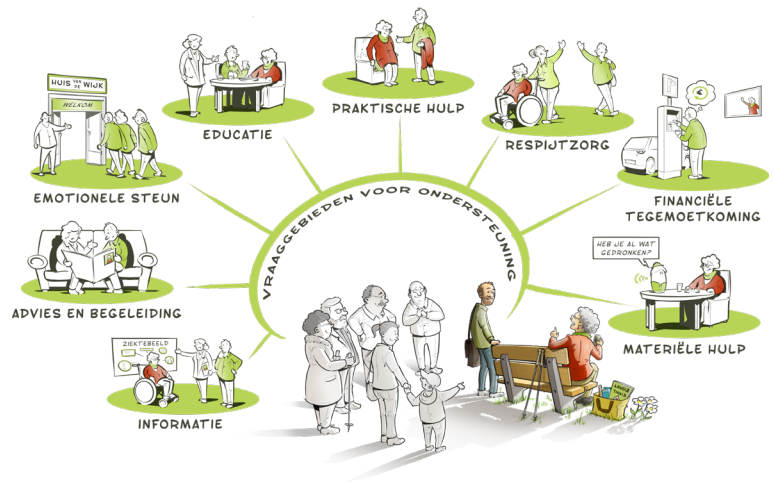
VRAAGGEBIEDEN VOOR ONDERSTEUNING

HUIS VAN DE WIJK
WELKOM

EMOTIONELE STEUN

EDUCATIE

PRAKTISCHE HULP

RESPIJTZORG

€

FINANCIËLE TEGEMOETKOMING

ADVIES EN BEGELEIDING

HEB JE AL WAT GEDRONKEN?

MATERIËLE HULP

ZIEKTEBEELD

INFORMATIE